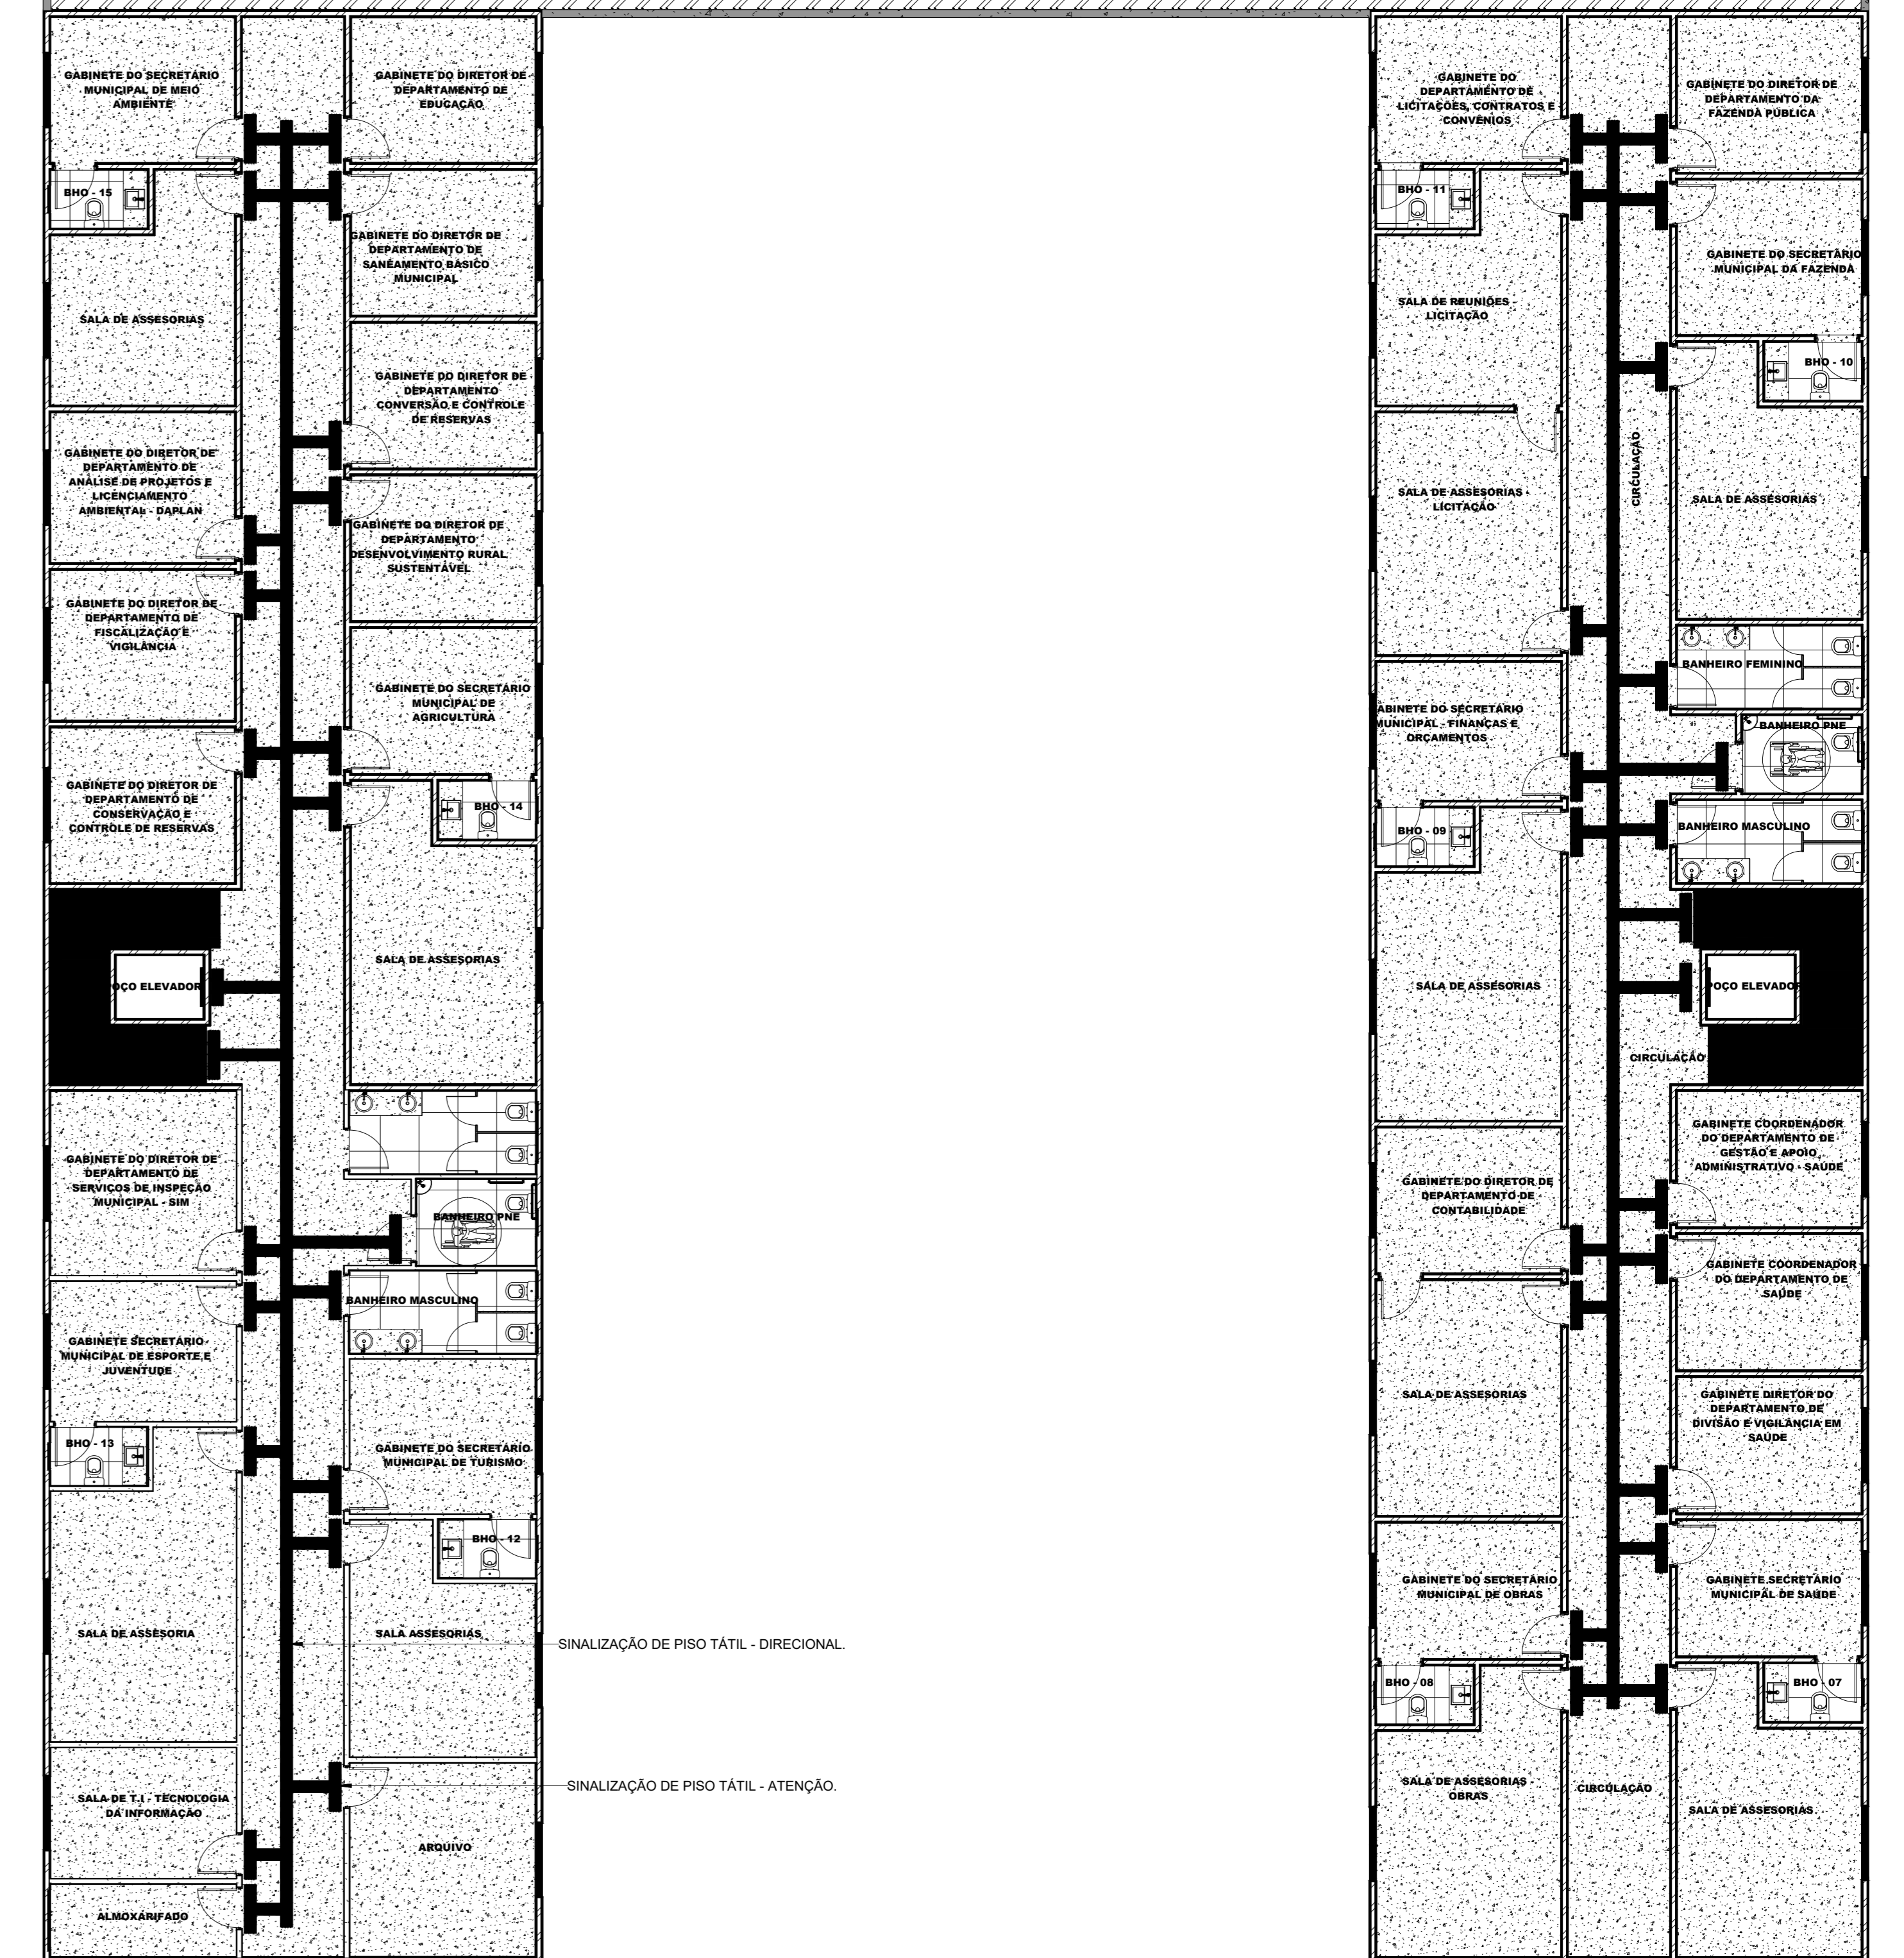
GABINETE DO SECRETÁRIO MUNICIPAL DE MEIO AMBIENTE

GABINETE DO DIRETOR DE DEPARTAMENTO DE EDUCAÇÃO

BHO - 15

GABINETE DO DIRETOR DE DEPARTAMENTO DE SANEAMENTO BÁSICO MUNICIPAL

SALA DE ASSESORIAS

GABINETE DO DIRETOR DE DEPARTAMENTO CONVERSÃO E CONTROLE DE RESERVAS

GABINETE DO DIRETOR DE DEPARTAMENTO DE ANÁLISE DE PROJETOS E LICENCIAMENTO AMBIENTAL - DAPLAN

GABINETE DO DIRETOR DE DEPARTAMENTO DESENVOLVIMENTO RURAL SUSTENTÁVEL

GABINETE DO DIRETOR DE DEPARTAMENTO DE FISCALIZAÇÃO E VIGILÂNCIA

GABINETE DO SECRETÁRIO MUNICIPAL DE AGRICULTURA

GABINETE DO DIRETOR DE DEPARTAMENTO DE CONSERVAÇÃO E CONTROLE DE RESERVAS

BHO - 14

SALA DE ASSESORIAS

POÇO ELEVADOR

GABINETE DO DIRETOR DE DEPARTAMENTO DE SERVIÇOS DE INSPEÇÃO MUNICIPAL - SIM

BANHEIRO PNE

BANHEIRO MASCULINO

GABINETE SECRETÁRIO MUNICIPAL DE ESPORTE E JUVENTUDE

BHO - 13

GABINETE DO SECRETÁRIO MUNICIPAL DE TURISMO

BHO - 12

SALA DE ASSESORIA

SALA ASSESORIAS

SINALIZAÇÃO DE PISO TÁTIL - DIRECIONAL.

SALA DE T.I - TECNOLOGIA DA INFORMAÇÃO

SINALIZAÇÃO DE PISO TÁTIL - ATENÇÃO.

ARQUIVO

ALMOXARIFADO

GABINETE DO DEPARTAMENTO DE LICITAÇÕES, CONTRATOS E CONVÊNIOS

GABINETE DO DIRETOR DE DEPARTAMENTO DA FAZENDA PÚBLICA

BHO - 11

GABINETE DO SECRETÁRIO MUNICIPAL DA FAZENDA

SALA DE REUNIÕES - LICITAÇÃO

BHO - 10

CIRCULAÇÃO

SALA DE ASSESORIAS - LICITAÇÃO

SALA DE ASSESORIAS

BANHEIRO FEMININO

ABINETE DO SECRETÁRIO MUNICIPAL - FINANÇAS E ORÇAMENTOS

BANHEIRO PNE

BHO - 09

BANHEIRO MASCULINO

SALA DE ASSESORIAS

POÇO ELEVADOR

CIRCULAÇÃO

GABINETE COORDENADOR DO DEPARTAMENTO DE GESTÃO E APOIO ADMINISTRATIVO - SAÚDE

GABINETE DO DIRETOR DE DEPARTAMENTO DE CONTABILIDADE

GABINETE COORDENADOR DO DEPARTAMENTO DE SAÚDE

SALA DE ASSESORIAS

GABINETE DIRETOR DO DEPARTAMENTO DE DIVISÃO E VIGILÂNCIA EM SAÚDE

GABINETE DO SECRETÁRIO MUNICIPAL DE OBRAS

GABINETE SECRETÁRIO MUNICIPAL DE SAÚDE

BHO - 08

BHO - 07

SALA DE ASSESORIAS - OBRAS

CIRCULAÇÃO

SALA DE ASSESORIAS